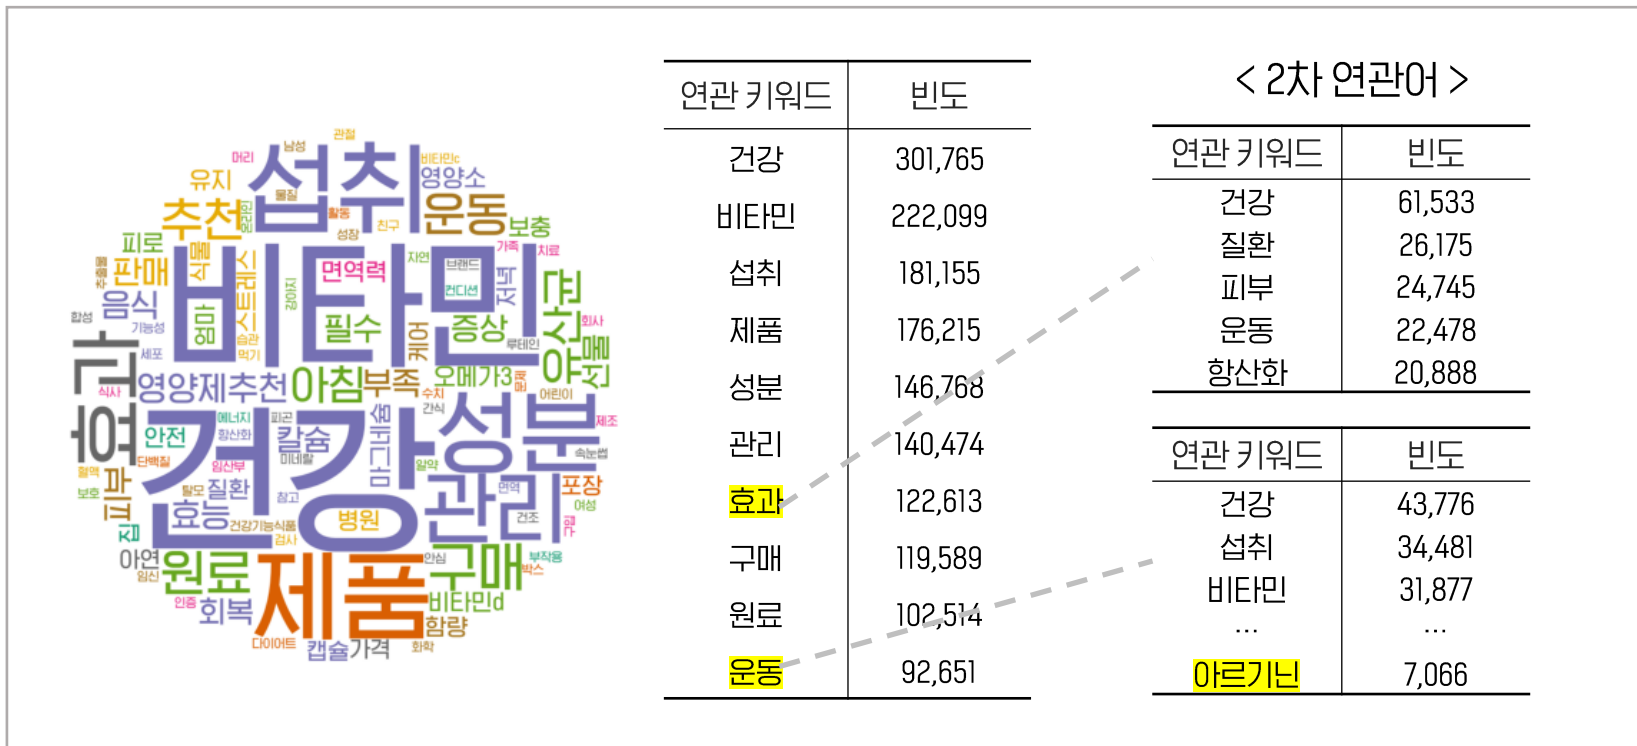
건강 비타민 섭취 제품 성분 관리 효과 구매 원료 운동 추천 유지 영양소 보충 판매 피로 음식 필수 면역력 증상 영양제추천 아침 부족 오메가3 안전 칼슘 질환 효능 병원 회복 가격 캡슐 함량 비타민d 포장 피부 아연 식물 스트레스 마그네슘 흡수 케어 제조 야채 식품 남성 머리 관절 비타민c 친구 활동 성장 가족 치료 자연 브랜드 컨디션 기능성 세포 먹기 습관 식사 에너지 피곤 항산화 단백질 임산부 미네랄 탈모 간식 수치 어린이 알약 면역 건조 참고 건강기능식품 검사 인증 다이어트 화학 안심 부작용 박스 여성 속눈썹 혈액 보호 임신 합성 추출물 일반

| 연관 키워드 | 빈도 |
|---|---|
| 건강 | 301,765 |
| 비타민 | 222,099 |
| 섭취 | 181,155 |
| 제품 | 176,215 |
| 성분 | 146,768 |
| 관리 | 140,474 |
| 효과 | 122,613 |
| 구매 | 119,589 |
| 원료 | 102,514 |
| 운동 | 92,651 |

< 2차 연관어 >

| 연관 키워드 | 빈도 |
|---|---|
| 건강 | 61,533 |
| 질환 | 26,175 |
| 피부 | 24,745 |
| 운동 | 22,478 |
| 항산화 | 20,888 |

| 연관 키워드 | 빈도 |
|---|---|
| 건강 | 43,776 |
| 섭취 | 34,481 |
| 비타민 | 31,877 |
| ... | ... |
| 아르기닌 | 7,066 |